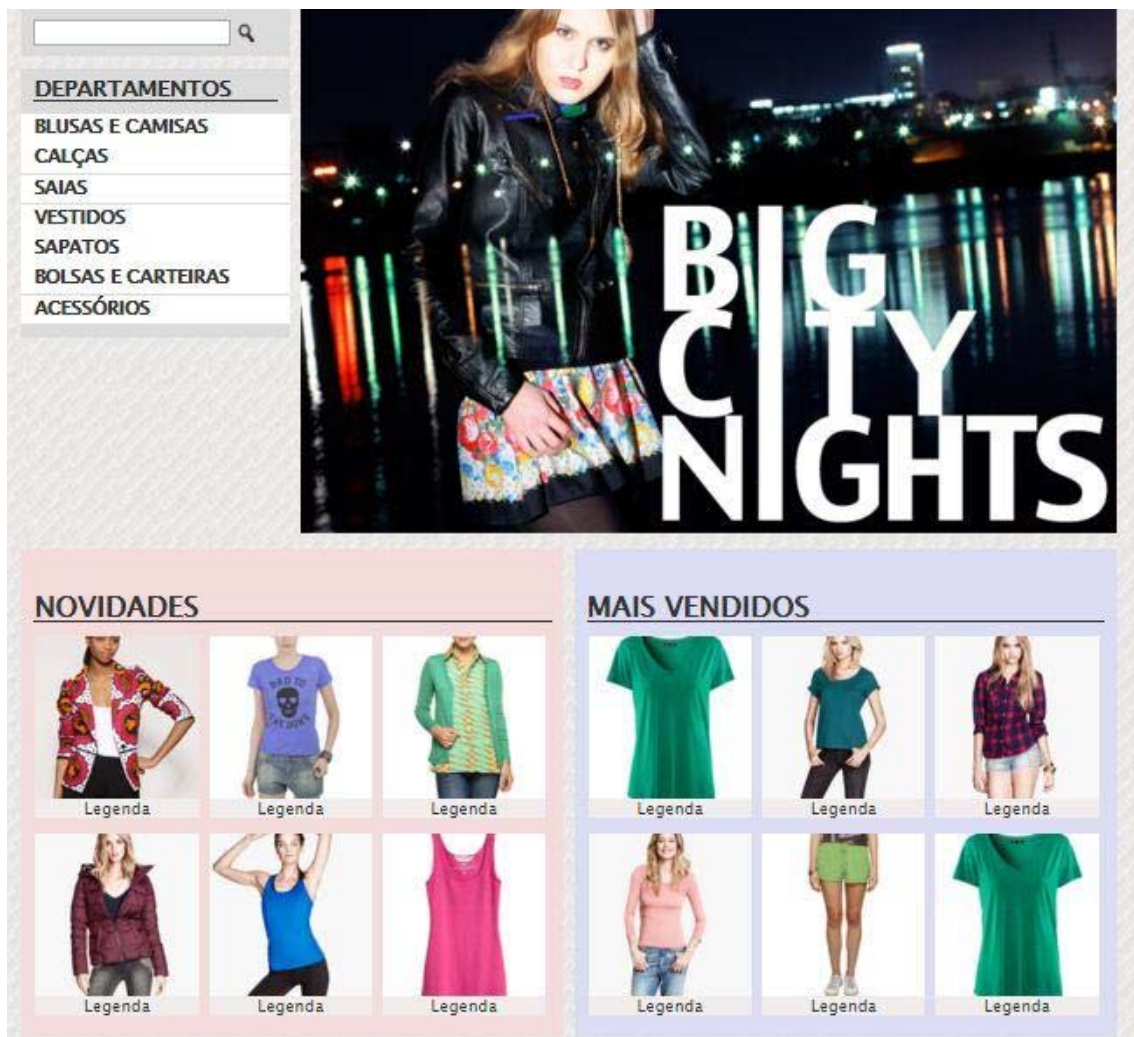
DEPARTAMENTOS
BLUSAS E CAMISAS
CALÇAS
SAIAS
VESTIDOS
SAPATOS
BOLSAS E CARTEIRAS
ACESSÓRIOS

BIG CITY NIGHTS

NOVIDADES

Legenda Legenda Legenda
Legenda Legenda Legenda

MAIS VENDIDOS

Legenda Legenda Legenda
Legenda Legenda Legenda